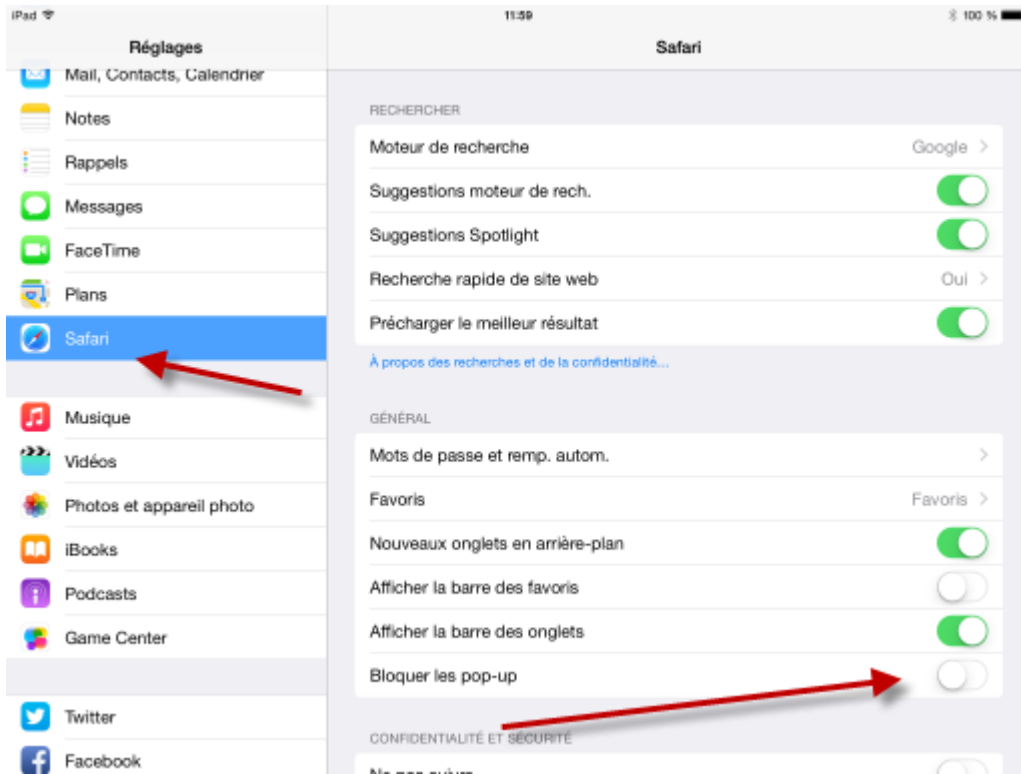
iPad 11:59 100 %

Réglages

Mail, Contacts, Calendrier

Notes

Rappels

Messages

FaceTime

Plans

Safari

Musique

Vidéos

Photos et appareil photo

iBooks

Podcasts

Game Center

Twitter

Facebook

Safari

RECHERCHER

Moteur de recherche Google

Suggestions moteur de rech.

Suggestions Spotlight

Recherche rapide de site web Oui

Précharger le meilleur résultat

À propos des recherches et de la confidentialité...

GÉNÉRAL

Mots de passe et remp. autom.

Favoris Favoris

Nouveaux onglets en arrière-plan

Afficher la barre des favoris

Afficher la barre des onglets

Bloquer les pop-up

CONFIDENTIALITÉ ET SÉCURITÉ

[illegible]